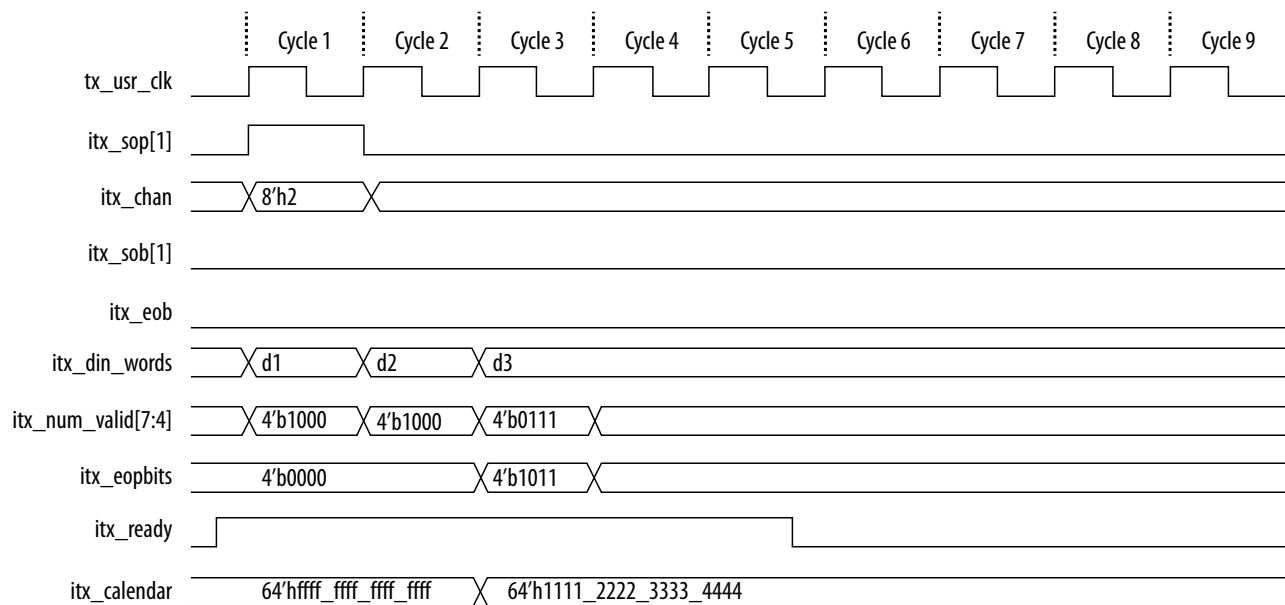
Cycle 1 Cycle 2 Cycle 3 Cycle 4 Cycle 5 Cycle 6 Cycle 7 Cycle 8 Cycle 9

tx_usr_clk

itx_sop[1]

itx_chan
8'h2

itx_sob[1]

itx_eob

itx_din_words
d1 d2 d3

itx_num_valid[7:4]
4'b1000 4'b1000 4'b0111

itx_eopbits
4'b0000 4'b1011

itx_ready

itx_calendar
64'hffff_ffff_ffff_ffff 64'h1111_2222_3333_4444